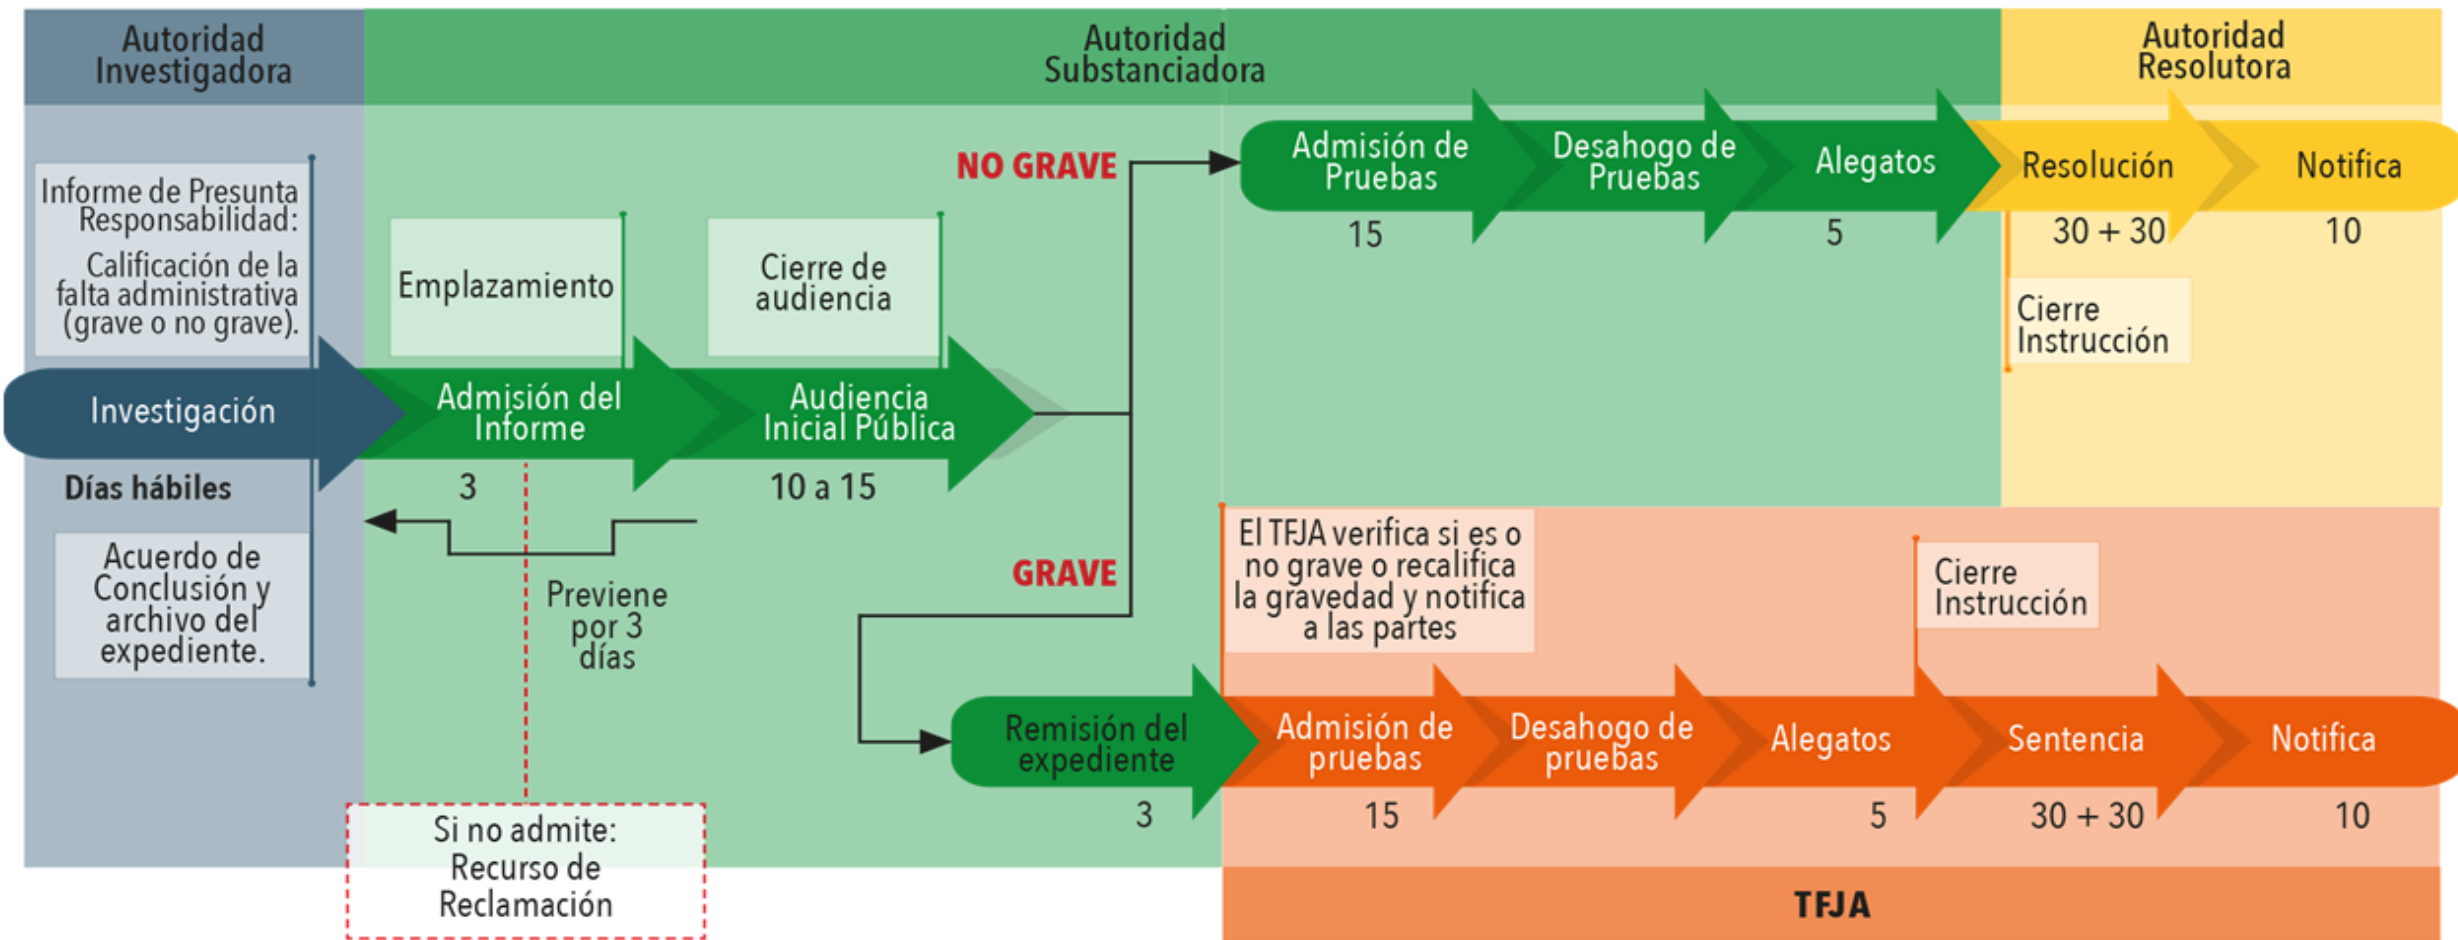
Autoridad Investigadora

Autoridad Substanciadora

Autoridad Resolutora

Informe de Presunta Responsabilidad:

Calificación de la falta administrativa (grave o no grave).

Emplazamiento

Cierre de audiencia

NO GRAVE

Admisión de Pruebas

15

Desahogo de Pruebas

Alegatos

5

Resolución

30 + 30

Notifica

10

Cierre Instrucción

Investigación

Admisión del Informe

3

Audiencia Inicial Pública

10 a 15

Días hábiles

Acuerdo de Conclusión y archivo del expediente.

Previene por 3 días

GRAVE

El TFJA verifica si es o no grave o recalifica la gravedad y notifica a las partes

Cierre Instrucción

Remisión del expediente

3

Admisión de pruebas

15

Desahogo de pruebas

Alegatos

5

Sentencia

30 + 30

Notifica

10

Si no admite: Recurso de Reclamación

TFJA